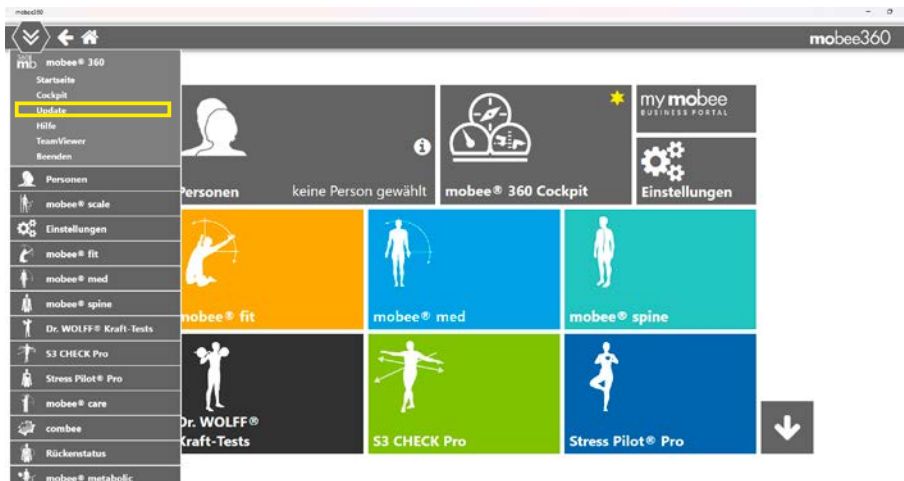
mobee360

mobee360

mobee® 360
Startseite
Cockpit
Update
Hilfe
TeamViewer
Beenden

Personen
mobee® scale
Einstellungen
mobee® fit
mobee® med
mobee® spine
Dr. WOLFF® Kraft-Tests
S3 CHECK Pro
Stress Pilot® Pro
mobee® care
combee
Rückenstatus
mobee® metabolic

Personen
keine Person gewählt
mobee® 360 Cockpit
my mobee BUSINESS PORTAL
Einstellungen
mobee® fit
mobee® med
mobee® spine
Dr. WOLFF® Kraft-Tests
S3 CHECK Pro
Stress Pilot® Pro